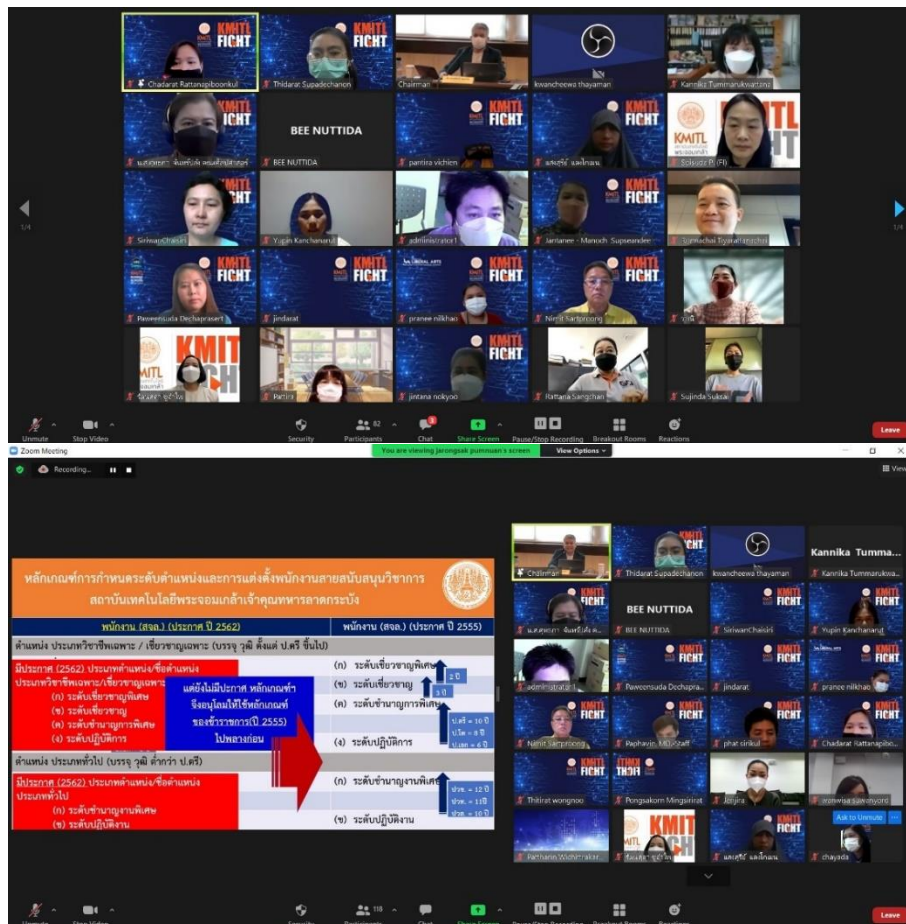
Chadarat Rattanapiboonkul
Thidarat Supadechanon
Chairman
kwancheewa thayaman
Kannika Tummarukwattana
BEE NUTTIDA
BEE NUTTIDA
pantira vichien
Siriwan Chaisiri
Yupin Kanchanarut
administrator1
Jantanee - Manoch Supseandee
Paweensuda Dechaprasert
jindarat
pranee nilkhao
Nimit Sampreong
Jintana nokyoo
Rattana Sangchan
Sujinda Suksai
Pattira

Unmute
Stop Video
Security
Participants 82
Chat
Share Screen
Pause/Stop Recording
Breakout Rooms
Reactions
Leave

Zoom Meeting
Recording...
You are viewing jarongsak pumnuan's screen
View Options

หลักเกณฑ์การกำหนดระดับตำแหน่งและการแต่งตั้งพนักงานสายสนับสนุนวิชาการ
สถาบันเทคโนโลยีพระจอมเกล้าเจ้าคุณทหารลาดกระบัง

พนักงาน (สจล.) (ประกาศ ปี 2562)
พนักงาน (สจล.) (ประกาศ ปี 2555)

ตำแหน่ง ประเภทวิชาชีพเฉพาะ / เชี่ยวชาญเฉพาะ (บรรจุ วุฒิ ตั้งแต่ ป.ตรี ขึ้นไป)

มีประกาศ (2562) ประเภทตำแหน่ง/ชื่อตำแหน่ง ประเภทวิชาชีพเฉพาะ/เชี่ยวชาญเฉพาะ
(ก) ระดับเชี่ยวชาญพิเศษ
(ข) ระดับเชี่ยวชาญ
(ค) ระดับชำนาญการพิเศษ
(ง) ระดับปฏิบัติการ

แต่ยังไม่มีประกาศ หลักเกณฑ์ฯ จึงอนุโลมให้ใช้หลักเกณฑ์ของข้าราชการ(ปี 2555) ไปพลางก่อน

(ก) ระดับเชี่ยวชาญพิเศษ
(ข) ระดับเชี่ยวชาญ
(ค) ระดับชำนาญการพิเศษ
(ง) ระดับปฏิบัติการ
2 ปี
3 ปี
ป.ตรี = 10 ปี
ป.โท = 8 ปี
ป.เอก = 6 ปี

ตำแหน่ง ประเภททั่วไป (บรรจุ วุฒิ ต่ำกว่า ป.ตรี)

มีประกาศ (2562) ประเภทตำแหน่ง/ชื่อตำแหน่ง ประเภททั่วไป
(ก) ระดับชำนาญงานพิเศษ
(ข) ระดับปฏิบัติงาน

(ก) ระดับชำนาญงานพิเศษ
(ข) ระดับปฏิบัติงาน
ปวช. = 12 ปี
ปวท. = 11ปี
ปวส. = 10 ปี

Chairman
Thidarat Supadechanon
kwancheewa thayaman
Kannika Tumma...
Kannika Tummarukwa...
BEE NUTTIDA
BEE NUTTIDA
SiriwanChaisiri
Yupin Kanchanarut
administrator1
Paweensuda Dechapra...
jindarat
pranee nilkhao
Nimit Sampreong
Paphavin MIS Staff
phat sirikul
Chadarat Rattanapibo...
Thitirat wongnoo
Pongsakorn Mingsiririat
Jenjira
Ask to Unmute
Patthanin Wichitrakar...
chayada

Unmute
Stop Video
Security
Participants 118
Chat
Share Screen
Pause/Stop Recording
Breakout Rooms
Reactions
Leave